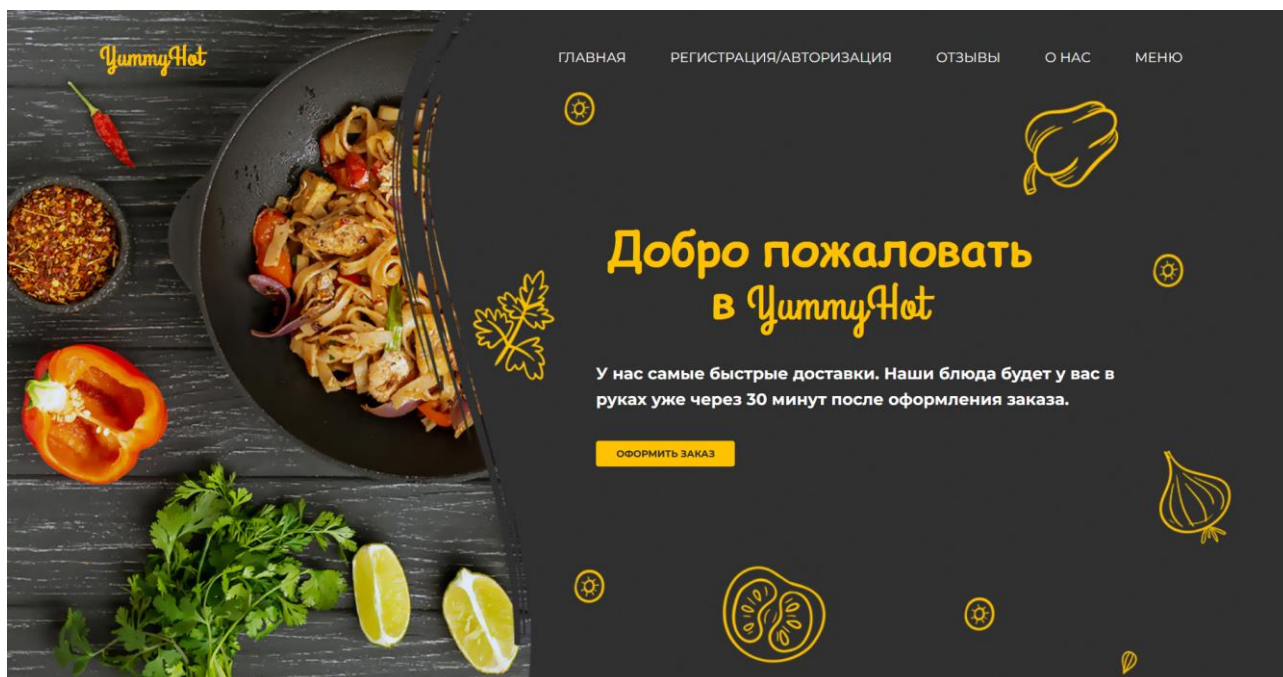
YummyHot

ГЛАВНАЯ РЕГИСТРАЦИЯ/АВТОРИЗАЦИЯ ОТЗЫВЫ О НАС МЕНЮ

Добро пожаловать в YummyHot

У нас самые быстрые доставки. Наши блюда будет у вас в руках уже через 30 минут после оформления заказа.

ОФОРМИТЬ ЗАКАЗ